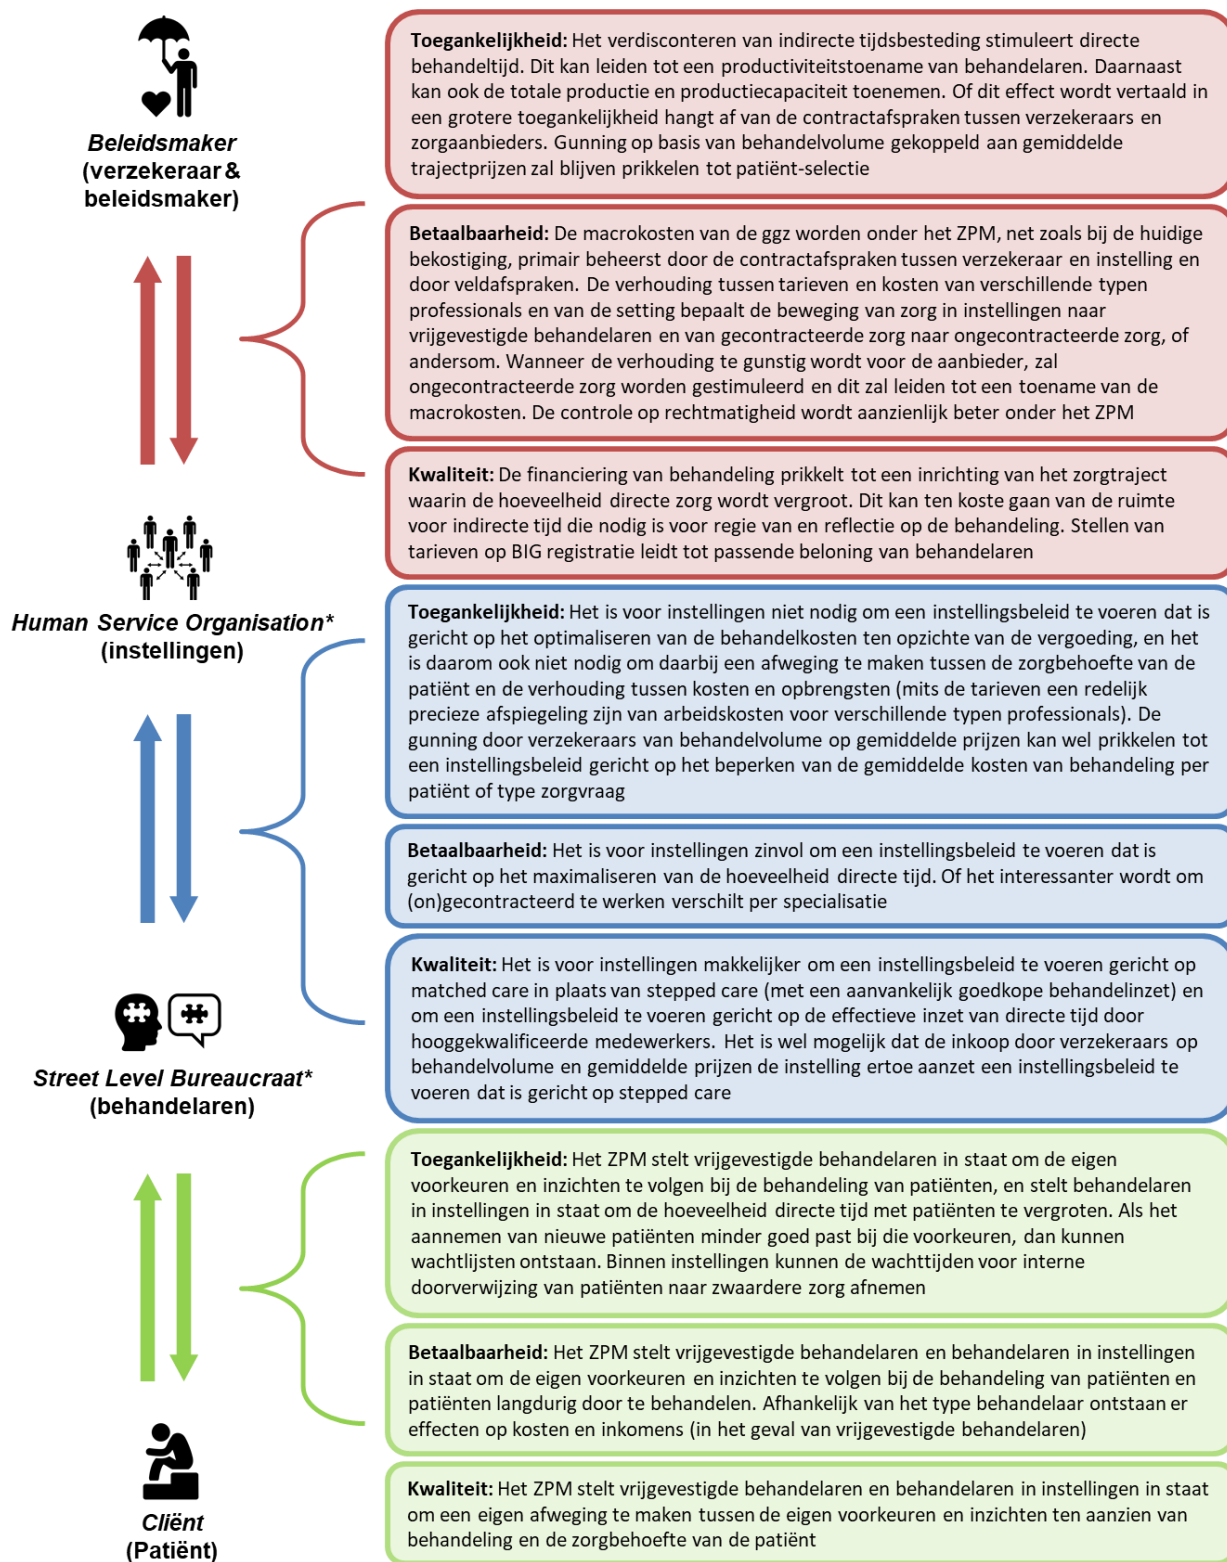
Beleidsmaker (verzekeraar & beleidsmaker)

Toegankelijkheid: Het verdisconteren van indirecte tijdsbesteding stimuleert directe behandeltijd. Dit kan leiden tot een productiviteitstoename van behandelaren. Daarnaast kan ook de totale productie en productiecapaciteit toenemen. Of dit effect wordt vertaald in een grotere toegankelijkheid hangt af van de contractafspraken tussen verzekeraars en zorgaanbieders. Gunning op basis van behandelvolume gekoppeld aan gemiddelde trajectprijzen zal blijven prikkelen tot patiënt-selectie

Betaalbaarheid: De macrokosten van de ggz worden onder het ZPM, net zoals bij de huidige bekostiging, primair beheerst door de contractafspraken tussen verzekeraar en instelling en door veldafspraken. De verhouding tussen tarieven en kosten van verschillende typen professionals en van de setting bepaalt de beweging van zorg in instellingen naar vrijgevestigde behandelaren en van gecontracteerde zorg naar ongecontracteerde zorg, of andersom. Wanneer de verhouding te gunstig wordt voor de aanbieder, zal ongecontracteerde zorg worden gestimuleerd en dit zal leiden tot een toename van de macrokosten. De controle op rechtmatigheid wordt aanzienlijk beter onder het ZPM

Kwaliteit: De financiering van behandeling prikkelt tot een inrichting van het zorgtraject waarin de hoeveelheid directe zorg wordt vergroot. Dit kan ten koste gaan van de ruimte voor indirecte tijd die nodig is voor regie van en reflectie op de behandeling. Stellen van tarieven op BIG registratie leidt tot passende beloning van behandelaren

Human Service Organisation* (instellingen)

Toegankelijkheid: Het is voor instellingen niet nodig om een instellingsbeleid te voeren dat is gericht op het optimaliseren van de behandelkosten ten opzichte van de vergoeding, en het is daarom ook niet nodig om daarbij een afweging te maken tussen de zorgbehoefte van de patiënt en de verhouding tussen kosten en opbrengsten (mits de tarieven een redelijk precieze afspiegeling zijn van arbeidskosten voor verschillende typen professionals). De gunning door verzekeraars van behandelvolume op gemiddelde prijzen kan wel prikkelen tot een instellingsbeleid gericht op het beperken van de gemiddelde kosten van behandeling per patiënt of type zorgvraag

Betaalbaarheid: Het is voor instellingen zinvol om een instellingsbeleid te voeren dat is gericht op het maximaliseren van de hoeveelheid directe tijd. Of het interessanter wordt om (on)gecontracteerd te werken verschilt per specialisatie

Kwaliteit: Het is voor instellingen makkelijker om een instellingsbeleid te voeren gericht op matched care in plaats van stepped care (met een aanvankelijk goedkope behandelinzet) en om een instellingsbeleid te voeren gericht op de effectieve inzet van directe tijd door hooggekwalificeerde medewerkers. Het is wel mogelijk dat de inkoop door verzekeraars op behandelvolume en gemiddelde prijzen de instelling ertoe aanzet een instellingsbeleid te voeren dat is gericht op stepped care

Street Level Bureaucraat* (behandelaren)

Toegankelijkheid: Het ZPM stelt vrijgevestigde behandelaren in staat om de eigen voorkeuren en inzichten te volgen bij de behandeling van patiënten, en stelt behandelaren in instellingen in staat om de hoeveelheid directe tijd met patiënten te vergroten. Als het aannemen van nieuwe patiënten minder goed past bij die voorkeuren, dan kunnen wachtlijsten ontstaan. Binnen instellingen kunnen de wachttijden voor interne doorverwijzing van patiënten naar zwaardere zorg afnemen

Betaalbaarheid: Het ZPM stelt vrijgevestigde behandelaren en behandelaren in instellingen in staat om de eigen voorkeuren en inzichten te volgen bij de behandeling van patiënten en patiënten langdurig door te behandelen. Afhankelijk van het type behandelaar ontstaan er effecten op kosten en inkomens (in het geval van vrijgevestigde behandelaren)

Kwaliteit: Het ZPM stelt vrijgevestigde behandelaren en behandelaren in instellingen in staat om een eigen afweging te maken tussen de eigen voorkeuren en inzichten ten aanzien van behandeling en de zorgbehoefte van de patiënt

Cliënt (Patiënt)